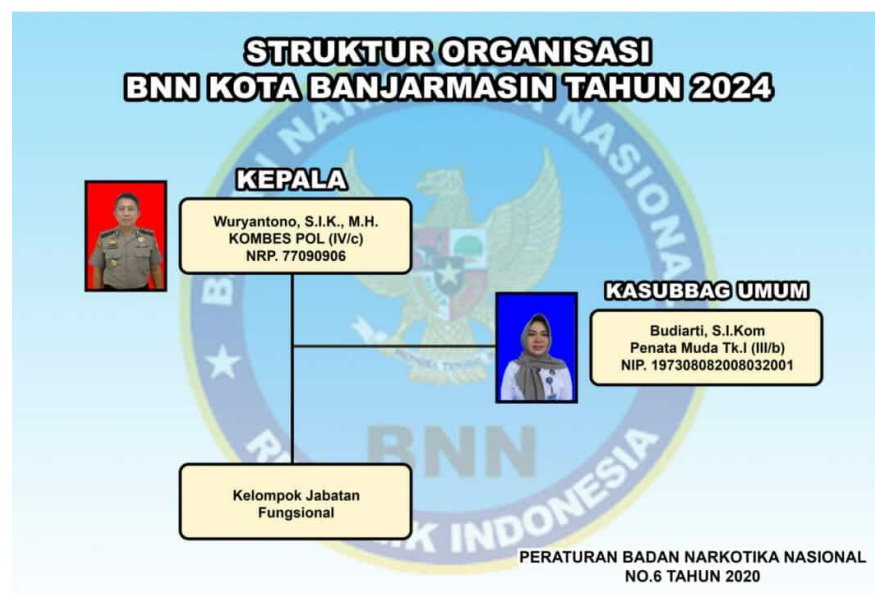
STRUKTUR ORGANISASI
BNN KOTA BANJARMASIN TAHUN 2024

KEPALA

Wuryantono, S.I.K., M.H.
KOMBES POL (IV/c)
NRP. 77090906

KASUBBAG UMUM

Budiarti, S.I.Kom
Penata Muda Tk.I (III/b)
NIP. 197308082008032001

Kelompok Jabatan Fungsional

PERATURAN BADAN NARKOTIKA NASIONAL
NO.6 TAHUN 2020